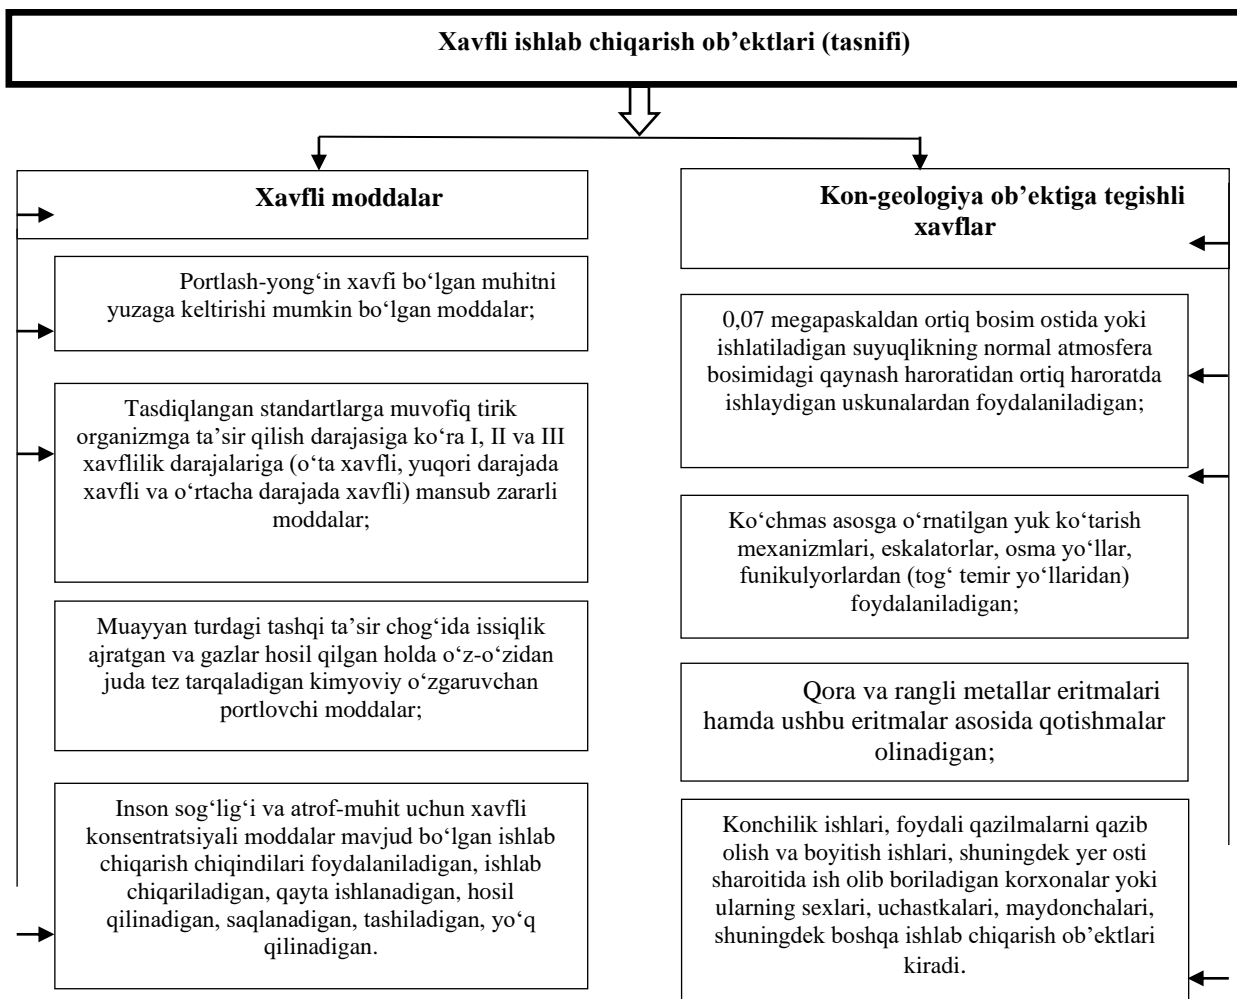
Xavfli ishlab chiqarish ob’ektlari (tasnifi)

Xavfli moddalar

Portlash-yong‘in xavfi bo‘lgan muhitni yuzaga keltirishi mumkin bo‘lgan moddalar;

Tasdiqlangan standartlarga muvofiq tirik organizmga ta’sir qilish darajasiga ko‘ra I, II va III xavflilik darajalariga (o‘ta xavfli, yuqori darajada xavfli va o‘rtacha darajada xavfli) mansub zararli moddalar;

Muayyan turdagi tashqi ta’sir chog‘ida issiqlik ajratgan va gazlar hosil qilgan holda o‘z-o‘zidan juda tez tarqaladigan kimyoviy o‘zgaruvchan portlovchi moddalar;

Inson sog‘lig‘i va atrof-muhit uchun xavfli konsentratsiyali moddalar mavjud bo‘lgan ishlab chiqarish chiqindilari foydalaniladigan, ishlab chiqariladigan, qayta ishlanadigan, hosil qilinadigan, saqlanadigan, tashiladigan, yo‘q qilinadigan.

Kon-geologiya ob’ektiga tegishli xavflar

0,07 megapaskaldan ortiq bosim ostida yoki ishlatiladigan suyuqlikning normal atmosfera bosimidagi qaynash haroratidan ortiq haroratda ishlaydigan uskunalardan foydalaniladigan;

Ko‘chmas asosga o‘rnatilgan yuk ko‘tarish mexanizmlari, eskalatorlar, osma yo‘llar, funikulyorlardan (tog‘ temir yo‘llaridan) foydalaniladigan;

Qora va rangli metallar eritmalari hamda ushbu eritmalar asosida qotishmalar olinadigan;

Konchilik ishlari, foydali qazilmalarni qazib olish va boyitish ishlari, shuningdek yer osti sharoitida ish olib boriladigan korxonalar yoki ularning sexlari, uchastkalari, maydonchalari, shuningdek boshqa ishlab chiqarish ob’ektlari kiradi.